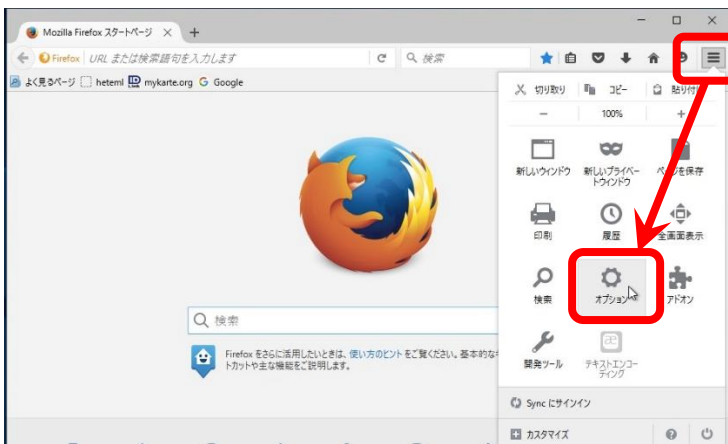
Mozilla Firefox スタートページ ×

Firefox URL または検索語句を入力します

検索

よく見るページ heteml mykarte.org Google

切り取り コピー 貼り付け

−

100%

+

新しいウィンドウ

新しいプライベートウィンドウ

ページを保存

印刷

履歴

全画面表示

検索

オプション

アドオン

開発ツール

テキストエンコーディング

Sync にサインイン

カスタマイズ

検索

Firefox をさらに活用したいときは、使い方のヒントをご覧ください。基本的な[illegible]トカットや主な機能をご説明します。